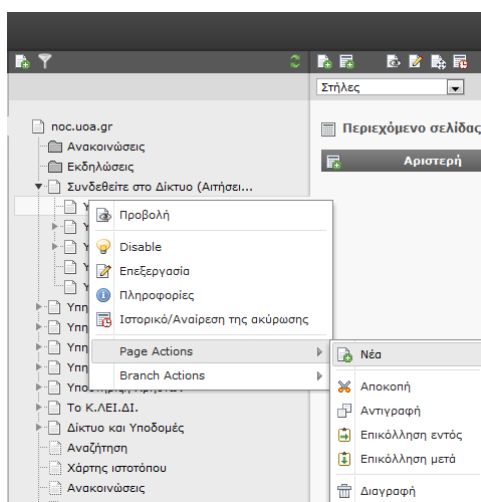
Στήλες

noc.uoa.gr
Ανακοινώσεις
Εκδηλώσεις
Συνδεθείτε στο Δίκτυο (Αιτήσει...
Υ
Υ
Υ
Υ
Υ
Υπη
Υπη
Υπη
Υπη
Υπο
Το Κ.ΛΕΙ.ΔΙ.
Δίκτυο και Υποδομές
Αναζήτηση
Χάρτης ιστοτόπου
Ανακοινώσεις

Περιεχόμενο σελίδας
Αριστερή

Προβολή
Disable
Επεξεργασία
Πληροφορίες
Ιστορικό/Αναίρεση της ακύρωσης
Page Actions
Branch Actions

Νέα
Αποκοπή
Αντιγραφή
Επικόλληση εντός
Επικόλληση μετά
Διαγραφή